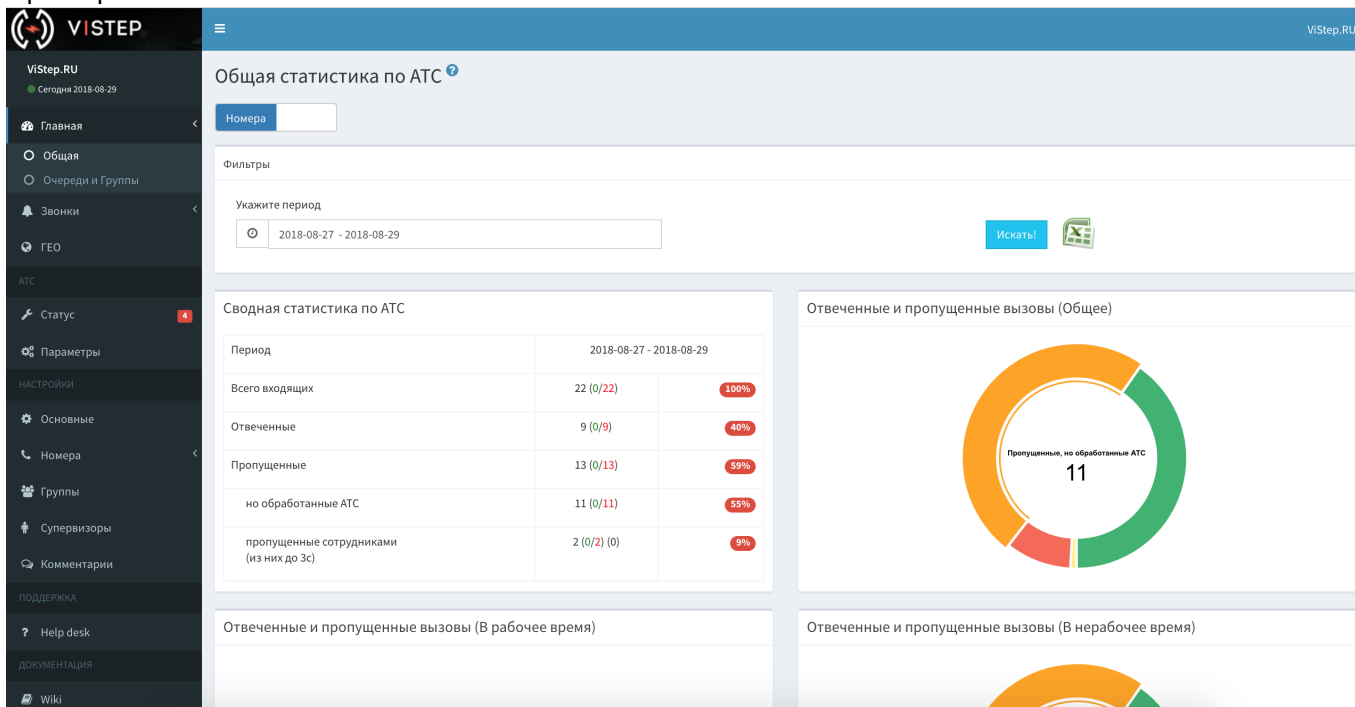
VISTEP

ViStep.RU
Сегодня 2018-08-29

Главная
Общая
Очереди и Группы
Звонки
ГЕО
АТС
Статус 4
Параметры
НАСТРОЙКИ
Основные
Номера
Группы
Супервизоры
Комментарии
ПОДДЕРЖКА
Help desk
ДОКУМЕНТАЦИЯ
Wiki

ViStep.RU

Общая статистика по АТС

Номера

Фильтры

Укажите период
2018-08-27 - 2018-08-29

Искать!

Сводная статистика по АТС

| Период | 2018-08-27 - 2018-08-29 | |
|---|---|---|
| Всего входящих | 22 (0/22) | 100% |
| Отвеченные | 9 (0/9) | 40% |
| Пропущенные | 13 (0/13) | 59% |
| но обработанные АТС | 11 (0/11) | 55% |
| пропущенные сотрудниками (из них до 3с) | 2 (0/2) (0) | 9% |

Отвеченные и пропущенные вызовы (Общее)

Пропущенные, но обработанные АТС
11

Отвеченные и пропущенные вызовы (В рабочее время)

Отвеченные и пропущенные вызовы (В нерабочее время)